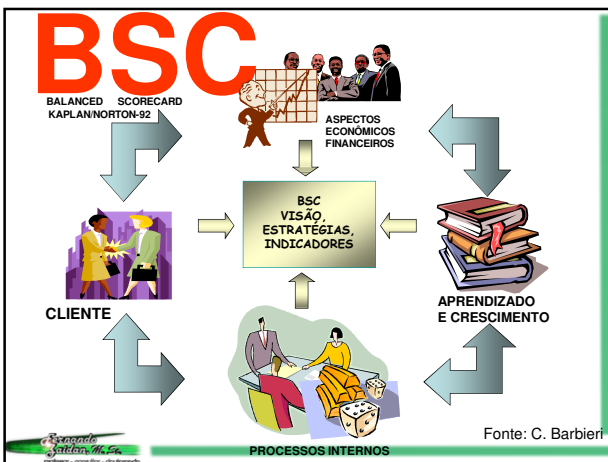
BSC

BALANCED SCORECARD
KAPLAN/NORTON-92

ASPECTOS
ECONÔMICOS
FINANCEIROS

BSC
VISÃO,
ESTRATÉGIAS,
INDICADORES

CLIENTE

APRENDIZADO
E CRESCIMENTO

Fonte: C. Barbieri

Fernando Zaidan M. Sc.

PROCESSOS INTERNOS